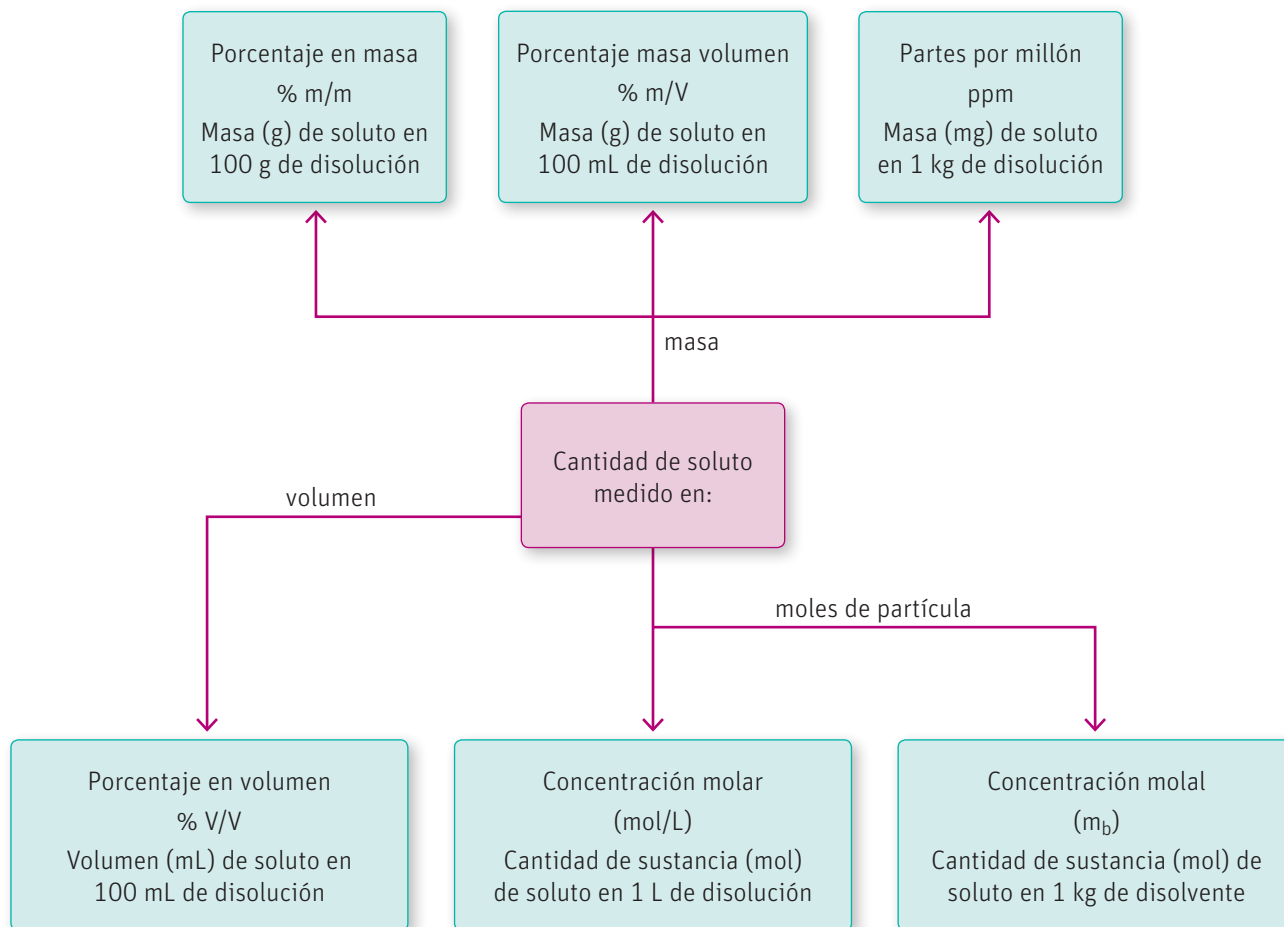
Porcentaje en masa
% m/m
Masa (g) de soluto en 100 g de disolución

Porcentaje masa volumen
% m/V
Masa (g) de soluto en 100 mL de disolución

Partes por millón
ppm
Masa (mg) de soluto en 1 kg de disolución

masa

Cantidad de soluto medido en:

volumen

moles de partícula

Porcentaje en volumen
% V/V
Volumen (mL) de soluto en 100 mL de disolución

Concentración molar
(mol/L)
Cantidad de sustancia (mol) de soluto en 1 L de disolución

Concentración molal
($m_b$)
Cantidad de sustancia (mol) de soluto en 1 kg de disolvente